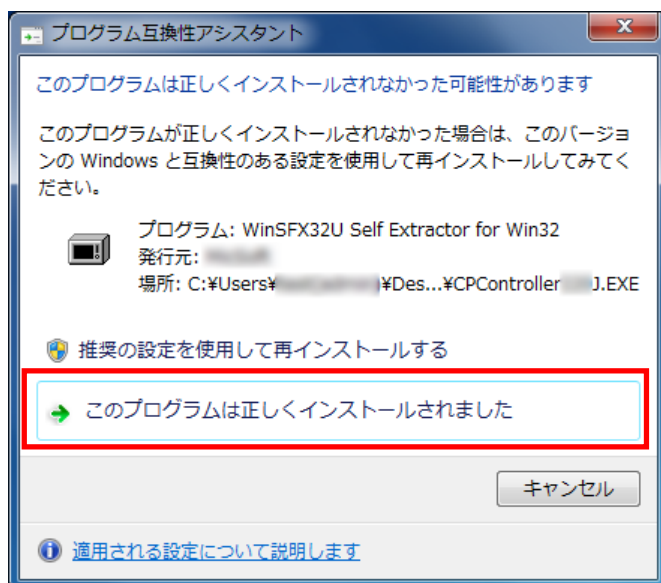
プログラム互換性アシスタント

このプログラムは正しくインストールされなかった可能性があります

このプログラムが正しくインストールされなかった場合は、このバージョンの Windows と互換性のある設定を使用して再インストールしてみてください。

プログラム: WinSFX32U Self Extractor for Win32
発行元: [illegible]
場所: C:¥Users¥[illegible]¥Des...¥CPController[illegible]J.EXE

推奨の設定を使用して再インストールする

このプログラムは正しくインストールされました

キャンセル

適用される設定について説明します